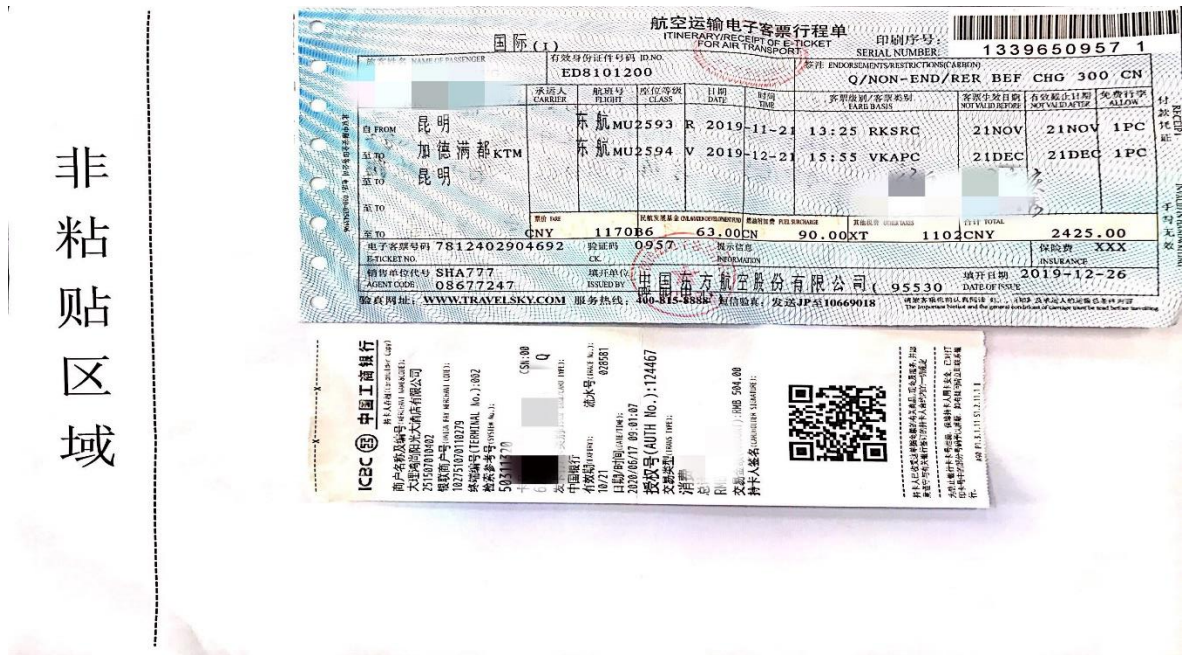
非粘贴区域

国际(I)
航空运输电子客票行程单
ITINERARY/RECEIPT OF E-TICKET FOR AIR TRANSPORT
印刷序号: SERIAL NUMBER: 1339650957 1

旅客姓名 NAME OF PASSENGER
有效身份证件号码 ID.NO. ED8101200
签注 ENDORSEMENTS/RESTRICTIONS(CARBON) Q/NON-END/RER BEF CHG 300 CN

| | 承运人 CARRIER | 航班号 FLIGHT | 座位等级 CLASS | 日期 DATE | 时间 TIME | 客票级别/客票类别 FARE BASIS | 客票生效日期 NOT VALID BEFORE | 有效截止日期 NOT VALID AFTER | 免费行李 ALLOW |
|---|---|---|---|---|---|---|---|---|---|
| 自 FROM 昆明 | 东航 | MU2593 | R | 2019-11-21 | 13:25 | RKSRC | 21NOV | 21NOV | 1PC |
| 至 TO 加德满都 KTM | 东航 | MU2594 | V | 2019-12-21 | 15:55 | VKAPC | 21DEC | 21DEC | 1PC |
| 至 TO 昆明 | | | | | | | | | |
| 至 TO | | | | | | | | | |
| 至 TO | | | | | | | | | |

票价 FARE CNY 1170 民航发展基金 CN 63.00 燃油附加费 FUEL SURCHARGE 90.00 其他税费 OTHER TAXES XT 1102 合计 TOTAL CNY 2425.00
电子客票号码 E-TICKET NO. 7812402904692 验证码 CK. 0957 提示信息 INFORMATION 保险费 INSURANCE XXX
销售单位代号 AGENT CODE SHA777 08677247 填开单位 ISSUED BY 中国东方航空股份有限公司 ( 95530 填开日期 DATE OF ISSUE 2019-12-26
验真网址: WWW.TRAVELSKY.COM 服务热线: 400-815-8888 短信验真: 发送JP至10669018

付款凭证 RECEIPT 手写无效

ICBC 中国工商银行
持卡人存根 (CARDHOLDER COPY)
商户名称 (MERCHANT NAME): 大理鸿阳光大酒店有限公司
251587010402
银联商户号 (UNION PAY MERCHANT CODE): 102751070118279
终端编号 (TERMINAL No.): 002
检索参考号 (SYSTEM No.): 503111770 CSN:00
Q
中国银行
流水号 (TRACE No.): 028581
有效期 (EXP DATE): 10/21
日期/时间 (DATE TIME): 2020/06/17 09:01:07
授权号 (AUTH No.): 124467
交易类型 (TRANS TYPE):
消费
交易金额 (AMOUNT): RMB 504.00
持卡人签名 (CARDHOLDER SIGNATURE):